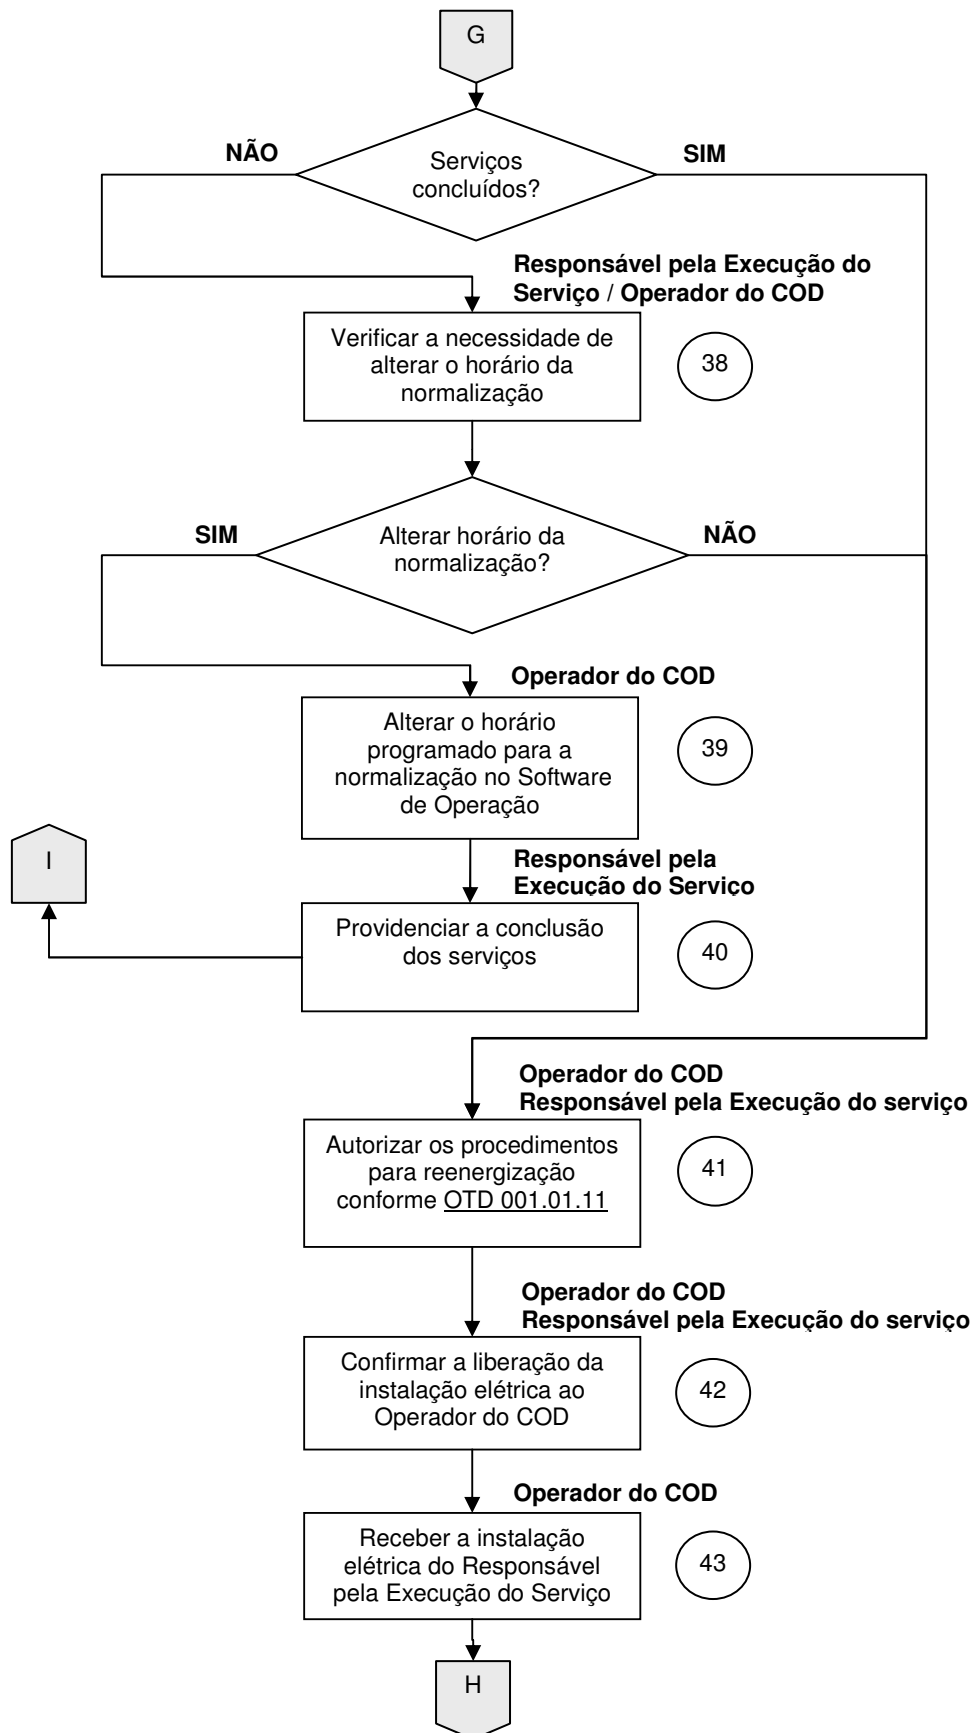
G

NÃO

Serviços concluídos?

SIM

Responsável pela Execução do Serviço / Operador do COD

Verificar a necessidade de alterar o horário da normalização

38

SIM

Alterar horário da normalização?

NÃO

Operador do COD

Alterar o horário programado para a normalização no Software de Operação

39

I

Responsável pela Execução do Serviço

Providenciar a conclusão dos serviços

40

Operador do COD
Responsável pela Execução do serviço

Autorizar os procedimentos para reenergização conforme OTD 001.01.11

41

Operador do COD
Responsável pela Execução do serviço

Confirmar a liberação da instalação elétrica ao Operador do COD

42

Operador do COD

Receber a instalação elétrica do Responsável pela Execução do Serviço

43

H